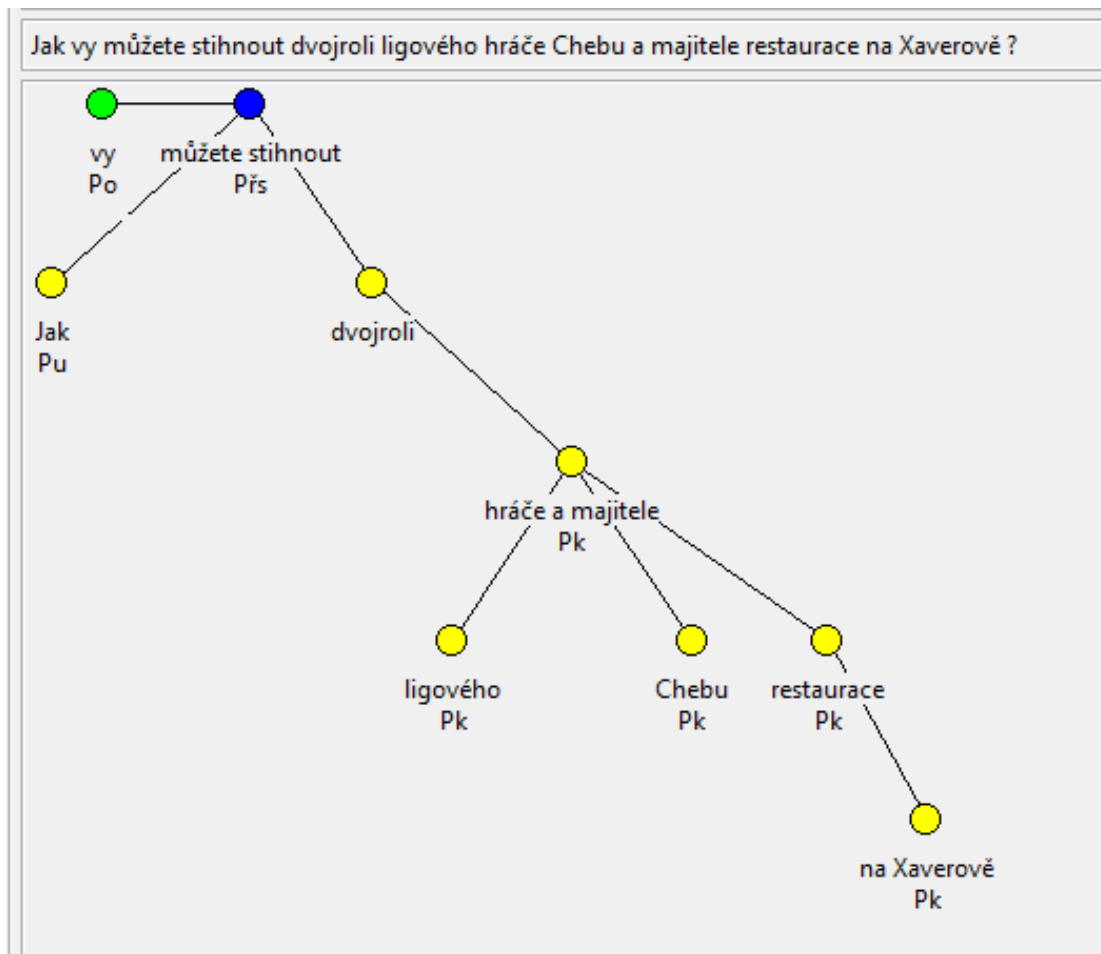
Jak vy můžete stihnout dvojroli ligového hráče Chebu a majitele restaurace na Xaverově ?

vy
Po

můžete stihnout
Přs

Jak
Pu

dvojroli

hráče a majitele
Pk

ligového
Pk

Chebu
Pk

restaurace
Pk

na Xaverově
Pk